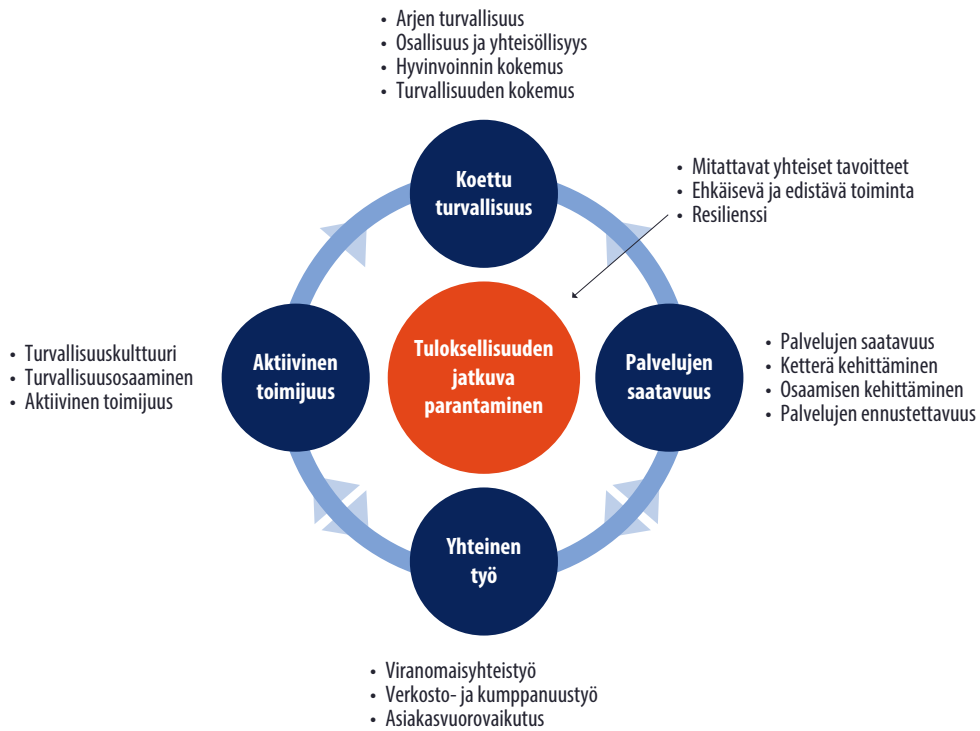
• Arjen turvallisuus
• Osallisuus ja yhteisöllisyys
• Hyvinvoinnin kokemus
• Turvallisuuden kokemus

Koettu turvallisuus

• Mitattavat yhteiset tavoitteet
• Ehkäisevä ja edistävä toiminta
• Resilienssi

• Turvallisuuskulttuuri
• Turvallisuusosaaminen
• Aktiivinen toimijuus

Aktiivinen toimijuus

Tuloksellisuuden jatkuva parantaminen

Palvelujen saatavuus

• Palvelujen saatavuus
• Ketterä kehittäminen
• Osaamisen kehittäminen
• Palvelujen ennustettavuus

Yhteinen työ

• Viranomaisyhteistyö
• Verkosto- ja kumppanuustyö
• Asiakasvuorovaikutus